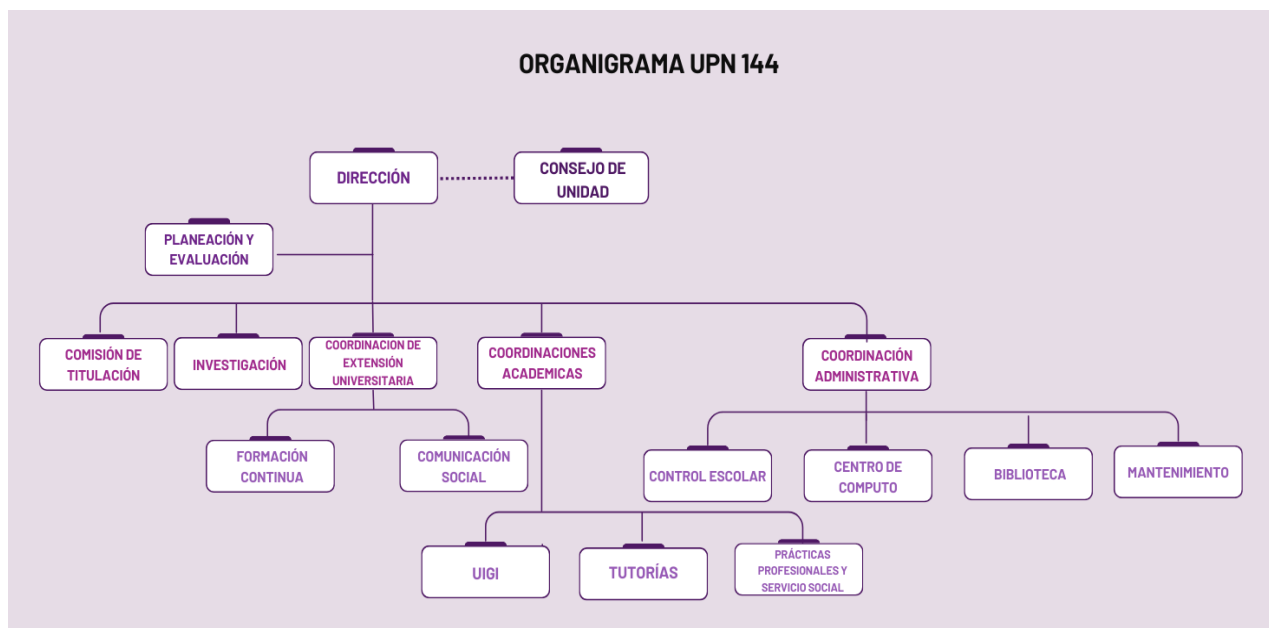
ORGANIGRAMA UPN 144

DIRECCIÓN

CONSEJO DE UNIDAD

PLANEACIÓN Y EVALUACIÓN

COMISIÓN DE TITULACIÓN

INVESTIGACIÓN

COORDINACION DE EXTENSIÓN UNIVERSITARIA

COORDINACIONES ACADEMICAS

COORDINACIÓN ADMINISTRATIVA

FORMACIÓN CONTINUA

COMUNICACIÓN SOCIAL

CONTROL ESCOLAR

CENTRO DE COMPUTO

BIBLIOTECA

MANTENIMIENTO

UIGI

TUTORÍAS

PRÁCTICAS PROFESIONALES Y SERVICIO SOCIAL